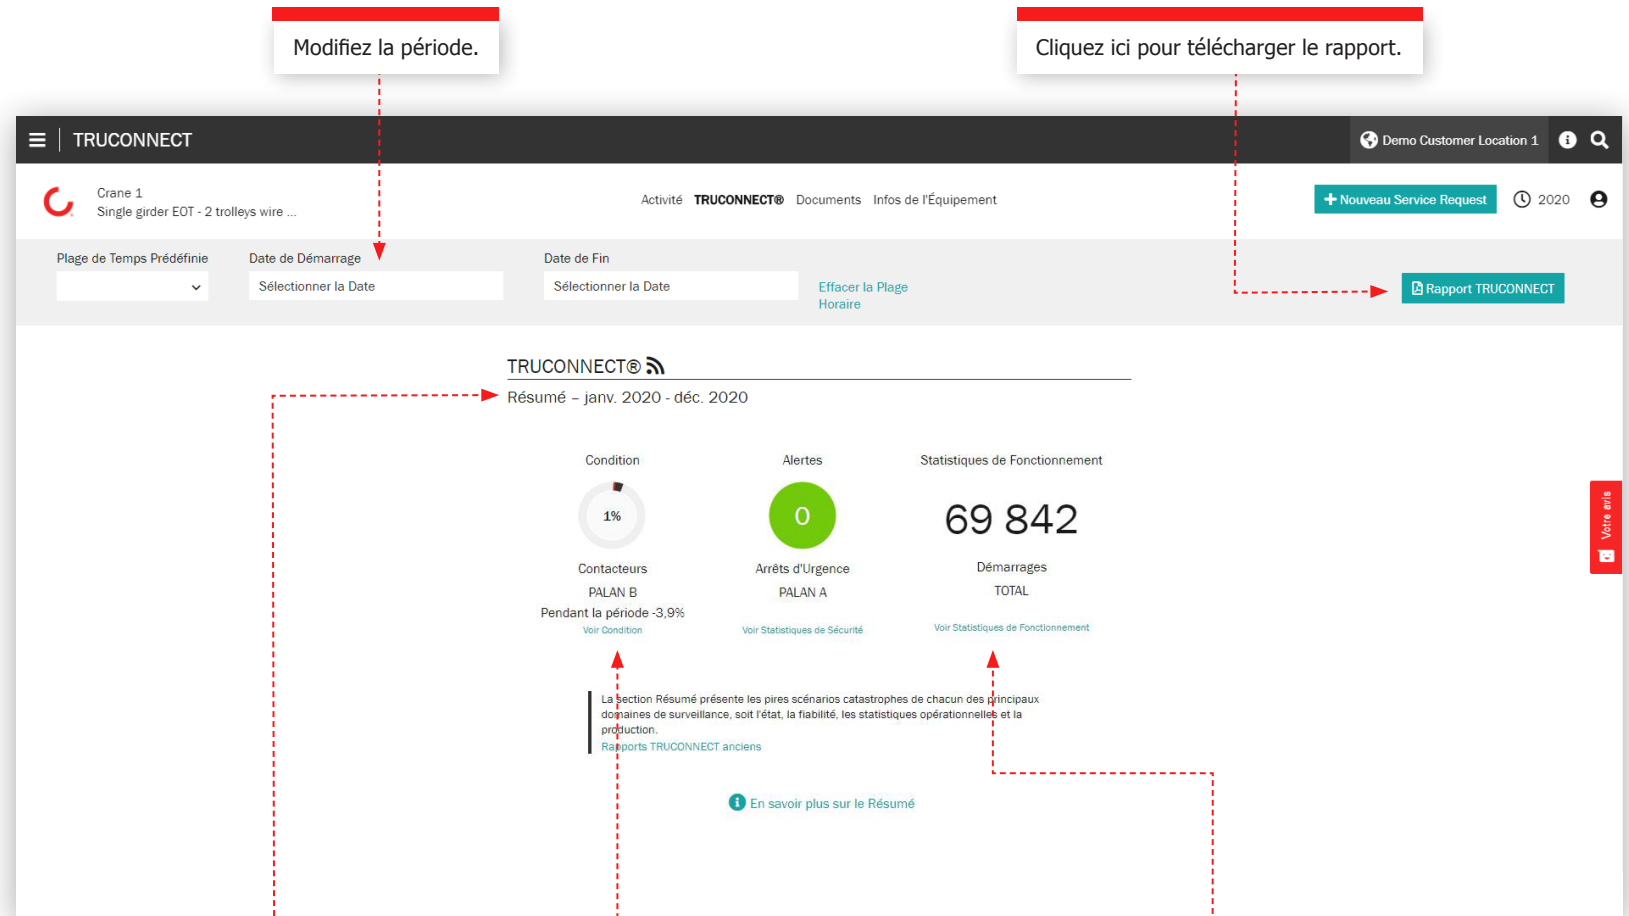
Modifiez la période.

Cliquez ici pour télécharger le rapport.

TRUCONNECT

Demo Customer Location 1

Crane 1
Single girder EOT - 2 trolleys wire ...

Activité TRUCONNECT® Documents Infos de l'Équipement

+ Nouveau Service Request

2020

Plage de Temps Prédéfinie

Date de Démarrage
Sélectionner la Date

Date de Fin
Sélectionner la Date

Effacer la Plage Horaire

Rapport TRUCONNECT

TRUCONNECT®

Résumé – janv. 2020 - déc. 2020

Condition
1%
Contacteurs
PALAN B
Pendant la période -3,9%
Voir Condition

Alertes
0
Arrêts d'Urgence
PALAN A
Voir Statistiques de Sécurité

Statistiques de Fonctionnement
69 842
Démarrages
TOTAL
Voir Statistiques de Fonctionnement

La section Résumé présente les pires scénarios catastrophes de chacun des principaux domaines de surveillance, soit l'état, la fiabilité, les statistiques opérationnelles et la production.
Rapports TRUCONNECT anciens

En savoir plus sur le Résumé

Votre avis